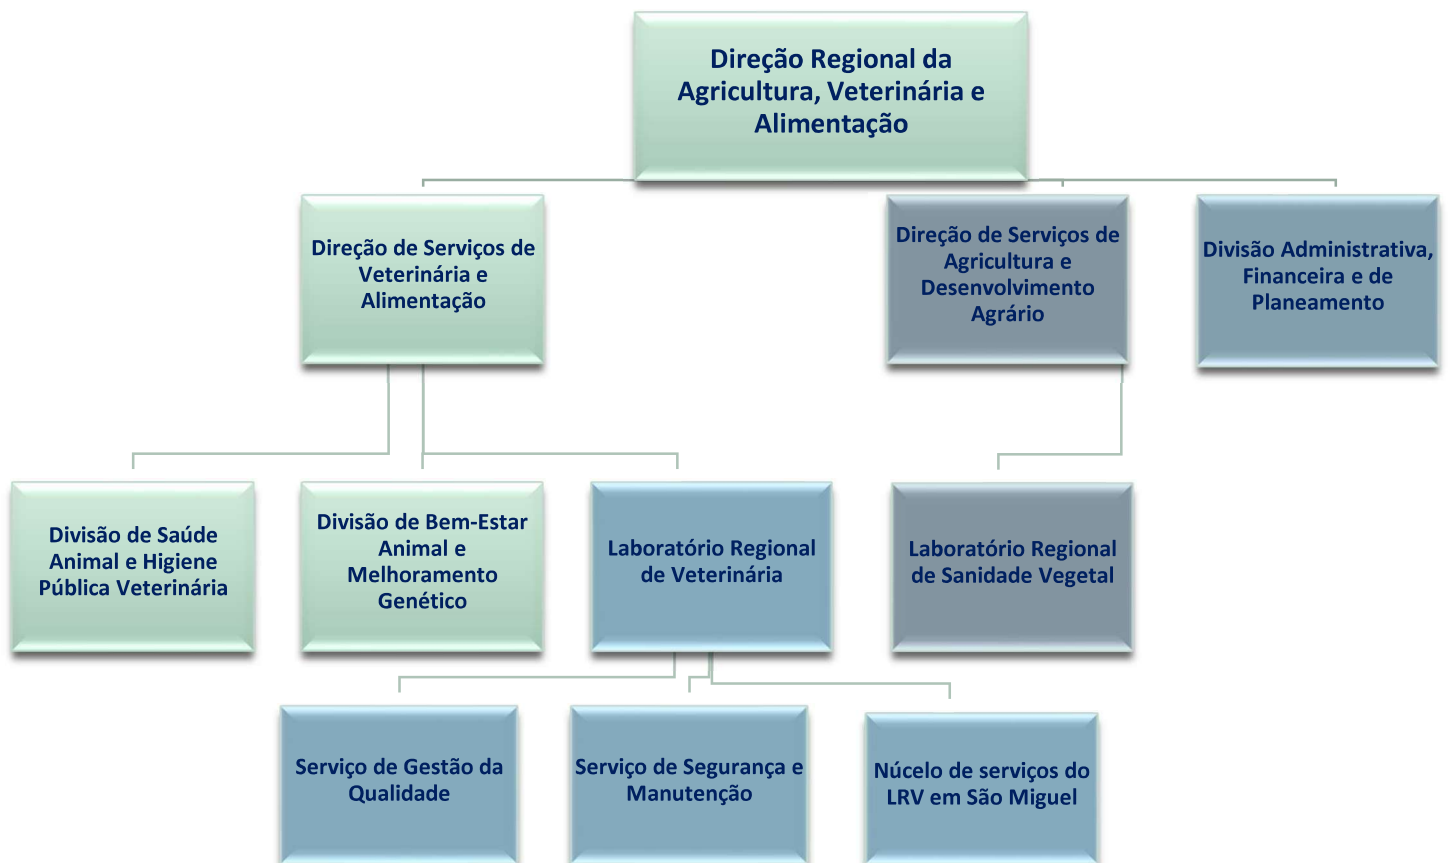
Direção Regional da Agricultura, Veterinária e Alimentação

Direção de Serviços de Veterinária e Alimentação

Direção de Serviços de Agricultura e Desenvolvimento Agrário

Divisão Administrativa, Financeira e de Planeamento

Divisão de Saúde Animal e Higiene Pública Veterinária

Divisão de Bem-Estar Animal e Melhoramento Genético

Laboratório Regional de Veterinária

Laboratório Regional de Sanidade Vegetal

Serviço de Gestão da Qualidade

Serviço de Segurança e Manutenção

Núcleo de serviços do LRV em São Miguel